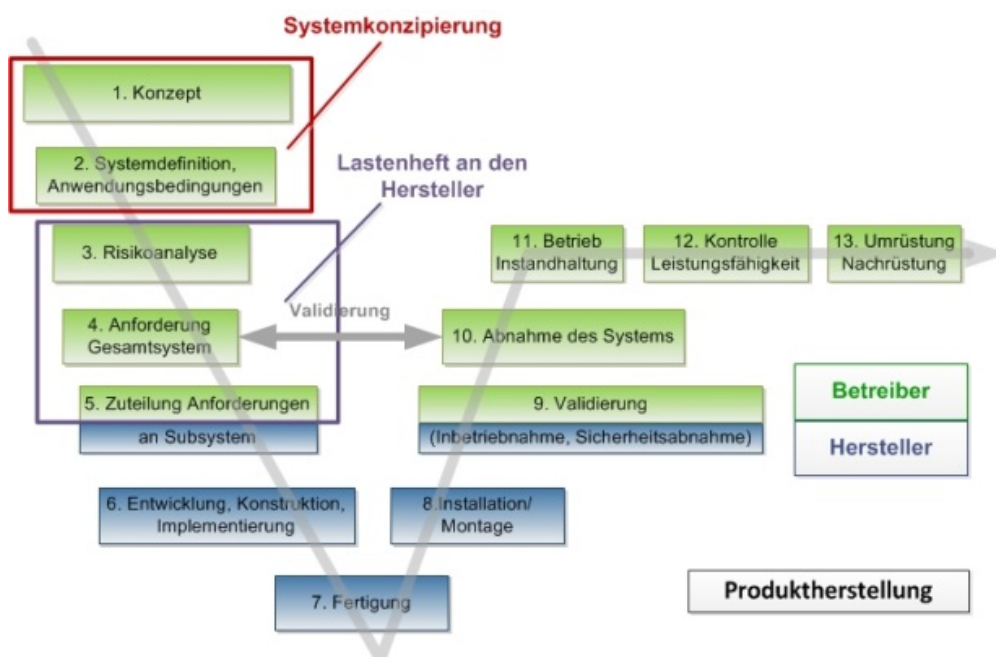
Systemkonzipierung

1. Konzept

2. Systemdefinition, Anwendungsbedingungen

Lastenheft an den Hersteller

3. Risikoanalyse

4. Anforderung Gesamtsystem

Validierung

5. Zuteilung Anforderungen an Subsystem

6. Entwicklung, Konstruktion, Implementierung

7. Fertigung

8.Installation/ Montage

9. Validierung (Inbetriebnahme, Sicherheitsabnahme)

10. Abnahme des Systems

11. Betrieb Instandhaltung

12. Kontrolle Leistungsfähigkeit

13. Umrüstung Nachrüstung

Betreiber

Hersteller

Produktherstellung